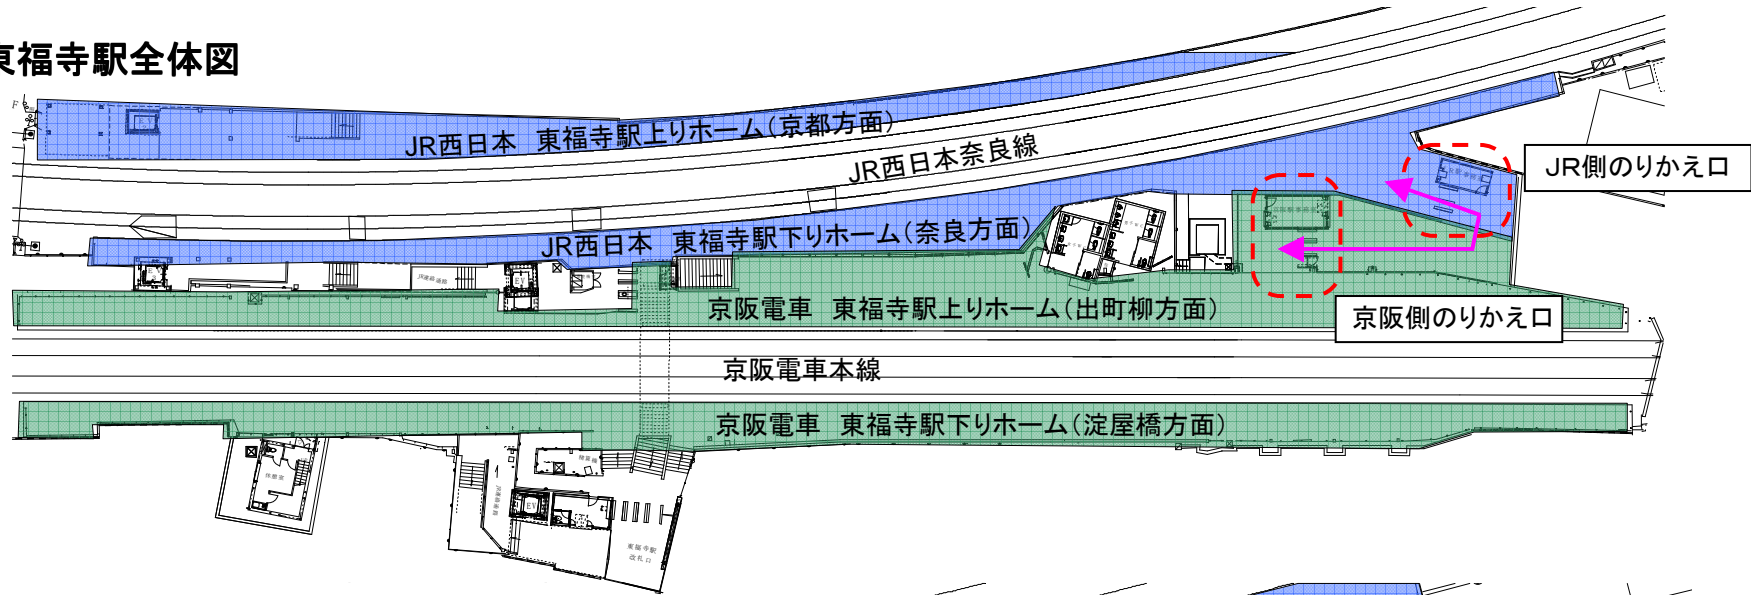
東福寺駅全体図

JR西日本　東福寺駅上りホーム(京都方面)

JR西日本奈良線

JR西日本　東福寺駅下りホーム(奈良方面)

JR側のりかえ口

京阪電車　東福寺駅上りホーム(出町柳方面)

京阪側のりかえ口

京阪電車本線

京阪電車　東福寺駅下りホーム(淀屋橋方面)

東福寺駅
改札口